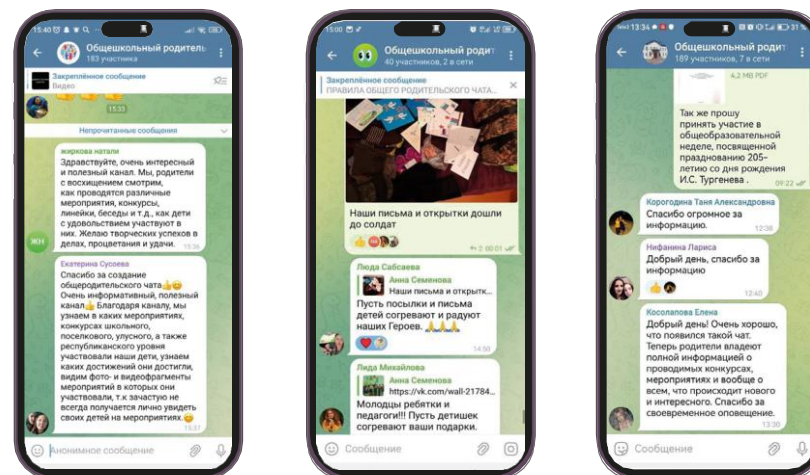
15:40
Общешкольный родитель
183 участника
Закреплённое сообщение
Видео
15:33
Непрочитанные сообщения
жаркова натали
Здравствуйте, очень интересный и полезный канал. Мы, родители с восхищением смотрим, как проводятся различные мероприятия, конкурсы, линейки, беседы и т.д., как дети с удовольствием участвуют в них. Желаю творческих успехов в делах, процветания и удачи.
15:36
ЖН
Екатерина Сусоева
Спасибо за создание общеродительского чата👍😊 Очень информативный, полезный канал👍 Благодаря каналу, мы узнаем в каких мероприятиях, конкурсах школьного, поселкового, улусного, а также республиканского уровня участвовали наши дети, узнаем каких достижений они достигли, видим фото- и видеофрагменты мероприятий в которых они участвовали, т.к зачастую не всегда получается лично увидеть своих детей на мероприятиях.
Анонимное сообщение

15:00
Общешкольный родит
40 участников, 2 в сети
Закреплённое сообщение
ПРАВИЛА ОБЩЕГО РОДИТЕЛЬСКОГО ЧАТА...
Наши письма и открытки дошли до солдат
2
Люда Сабсаева
Анна Семенова
Наши письма и открытк...
Пусть посылки и письма детей согревают и радуют наших Героев.
14:50
Лида Михайлова
Анна Семенова
https://vk.com/wall-21784...
Молодцы ребятки и педагоги!!! Пусть детишек согревают ваши подарки.
Сообщение

13:34
Общешкольный родит
189 участников, 7 в сети
4.2 MB PDF
Так же прошу принять участие в общеобразовательной неделе, посвященной празднованию 205-летию со дня рождения И.С. Тургенева .
09:22
Корогодина Таня Александровна
Спасибо огромное за информацию.
12:38
Нифанина Лариса
Добрый день, спасибо за информацию
12:40
Косолапова Елена
Добрый день! Очень хорошо, что появился такой чат. Теперь родители владеют полной информацией о проводимых конкурсах, мероприятиях и вообще о всем, что происходит нового и интересного. Спасибо за своевременное оповещение.
13:30
Сообщение